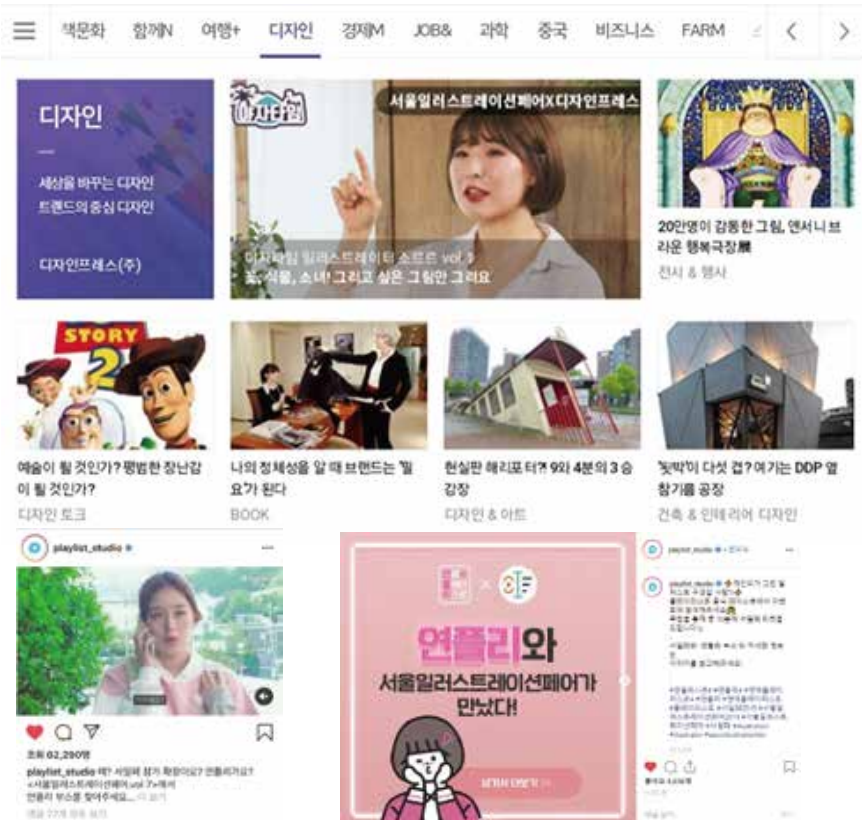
책문화 함께N 여행+ 디자인 경제M JOB& 과학 중국 비즈니스 FARM

디자인

세상을 바꾸는 디자인
트렌드의 중심 디자인

디자인프레스(주)

서울일러스트레이션페어X디자인프레스

아자타임

아자타임 일러스트레이터 소로르 vol. 1
꽃, 식물, 소녀! 그리고 싶은 그림만 그려요

20만명이 감동한 그림, 엔서니 브라운 행복극장展

전시 & 행사

STORY 2

예술이 될 것인가? 평범한 장난감이 될 것인가?

디자인 토크

나의 정체성을 알 때 브랜드는 '필요'가 된다

BOOK

현실판 해리포터? 9와 4분의 3 승강장

디자인 & 아트

'빛박이' 다섯 겹? 여기는 DDP 옆 참기름 공장

건축 & 인테리어 디자인

playlist_studio

조회 62,290명

playlist_studio 제? 서일페 참가 확정이요? 연플리가요?
<서울일러스트레이션페어 vol.7>에서
연플리 부스를 찾아주세요... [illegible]

연플리와
서울일러스트레이션페어가
만났다!

playlist_studio

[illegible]